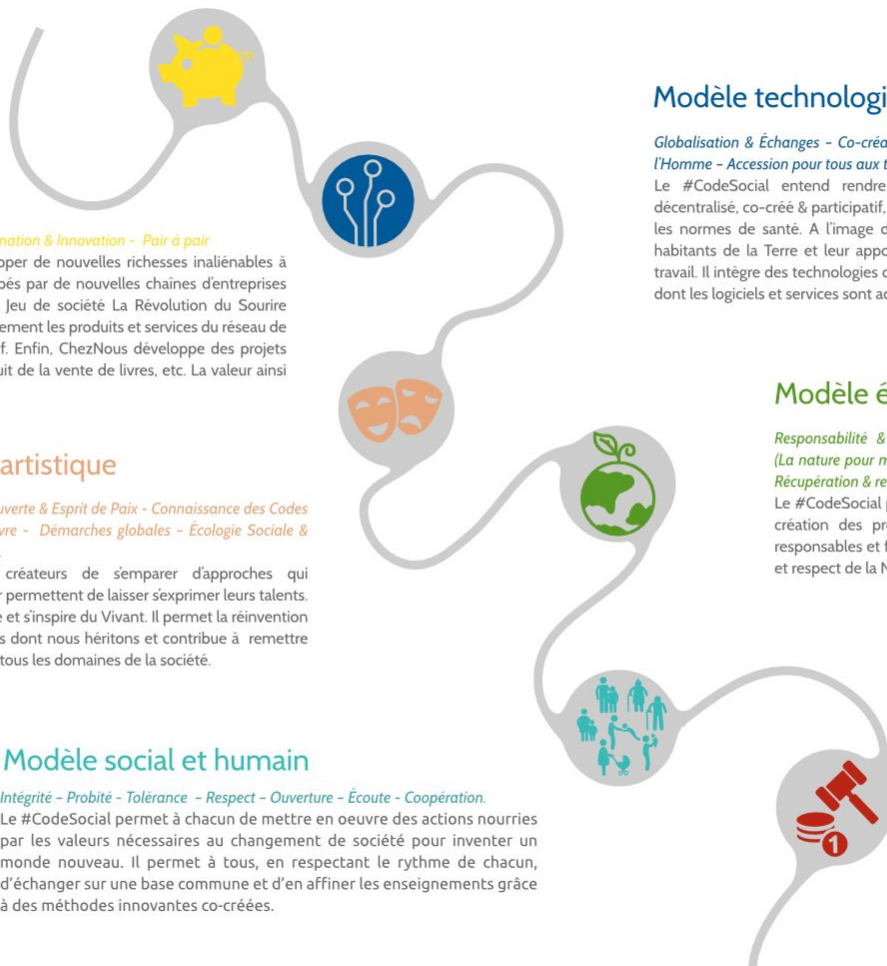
nation & Innovation - Pair à pair

opper de nouvelles richesses inaliénables à pés par de nouvelles chaînes d'entreprises Jeu de société La Révolution du Sourire ement les produits et services du réseau de f. Enfin, ChezNous développe des projets uit de la vente de livres, etc. La valeur ainsi

artistique

uverte & Esprit de Paix - Connaissance des Codes vre - Démarches globales - Écologie Sociale &

créateurs de s'emparer d'approches qui r permettent de laisser s'exprimer leurs talents. e et s'inspire du Vivant. Il permet la réinvention s dont nous héritons et contribue à remettre tous les domaines de la société.

Modèle social et humain

Intégrité - Probité - Tolérance - Respect - Ouverture - Écoute - Coopération.

Le #CodeSocial permet à chacun de mettre en oeuvre des actions nourries par les valeurs nécessaires au changement de société pour inventer un monde nouveau. Il permet à tous, en respectant le rythme de chacun, d'échanger sur une base commune et d'en affiner les enseignements grâce à des méthodes innovantes co-créées.

Modèle technologi

Globalisation & Échanges - Co-créa l'Homme - Accession pour tous aux t

Le #CodeSocial entend rendre décentralisé, co-créé & participatif, les normes de santé. A l'image d habitants de la Terre et leur appo travail. Il intègre des technologies d dont les logiciels et services sont ac

Modèle é

Responsabilité & (La nature pour m Récupération & re

Le #CodeSocial p création des pro responsables et f et respect de la N